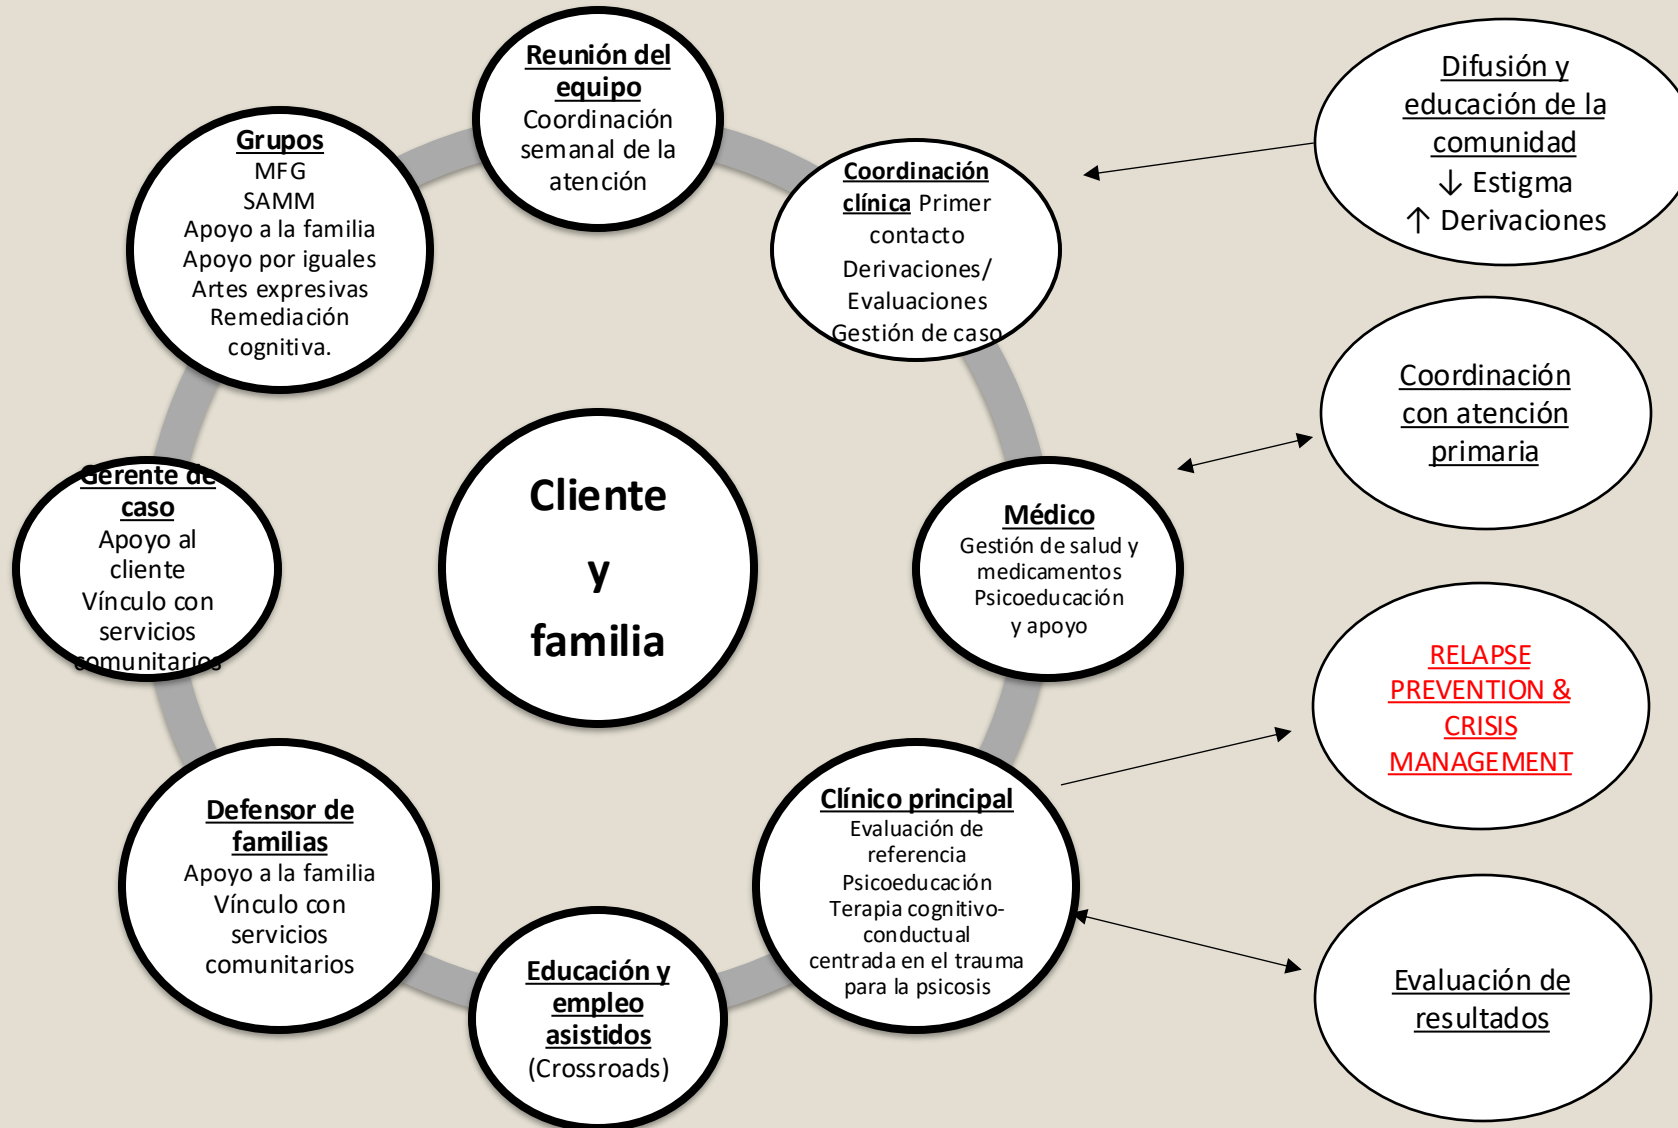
Reunión del equipo
Coordinación semanal de la atención

Coordinación clínica Primer contacto
Derivaciones/ Evaluaciones
Gestión de caso

Médico
Gestión de salud y medicamentos
Psicoeducación y apoyo

Clínico principal
Evaluación de referencia
Psicoeducación
Terapia cognitivo-conductual centrada en el trauma para la psicosis

Educación y empleo asistidos
(Crossroads)

Defensor de familias
Apoyo a la familia
Vínculo con servicios comunitarios

Gerente de caso
Apoyo al cliente
Vínculo con servicios comunitarios

Grupos
MFG
SAMM
Apoyo a la familia
Apoyo por iguales
Artes expresivas
Remediación cognitiva.

Cliente
y
familia

Difusión y educación de la comunidad
↓ Estigma
↑ Derivaciones

Coordinación con atención primaria

RELAPSE PREVENTION & CRISIS MANAGEMENT

Evaluación de resultados